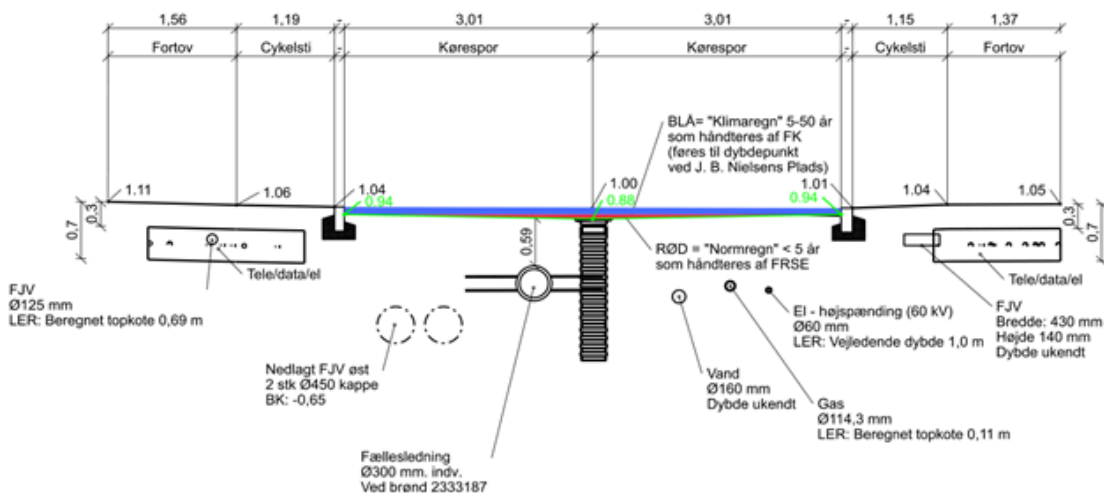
1,56 1,19 3,01 3,01 1,15 1,37

Fortov Cykelsti Kørespor Kørespor Cykelsti Fortov

BLÅ= "Klimaregn" 5-50 år som håndteres af FK (føres til dybdepunkt ved J. B. Nielsens Plads)

1.11 1.06 1.04 0.94 1.00 0.88 1.01 0.94 1.04 1.05

0,7 0,3 0,3 0,7

0,59

RØD = "Normregn" < 5 år som håndteres af FRSE

Tele/data/el

Tele/data/el

FJV
Ø125 mm
LER: Beregnet topkote 0,69 m

El - højspænding (60 kV)
Ø60 mm
LER: Vejledende dybde 1,0 m

FJV
Bredde: 430 mm
Højde 140 mm
Dybde ukendt

Nedlagt FJV øst
2 stk Ø450 kappe
BK: -0,65

Vand
Ø160 mm
Dybde ukendt

Gas
Ø114,3 mm
LER: Beregnet topkote 0,11 m

Fællesledning
Ø300 mm. indv.
Ved brønd 2333187